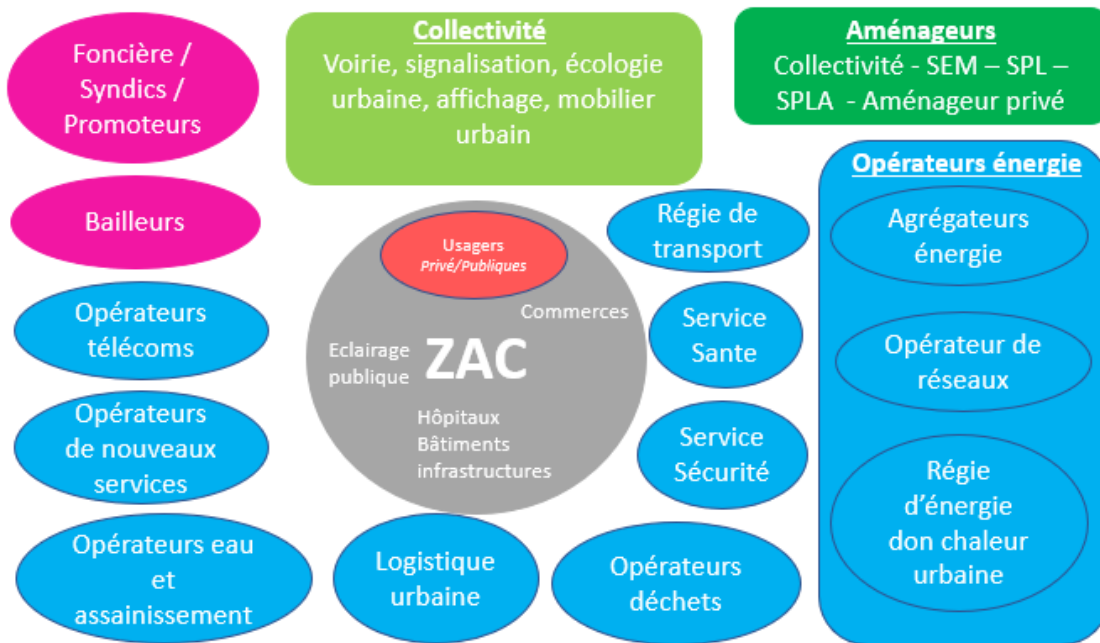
Foncière / Syndics / Promoteurs

Collectivité
Voirie, signalisation, écologie urbaine, affichage, mobilier urbain

Aménageurs
Collectivité - SEM – SPL – SPLA - Aménageur privé

Opérateurs énergie

Bailleurs

Usagers
Privé/Publiques

Régie de transport

Agrégateurs énergie

Commerces

Opérateurs télécoms

Eclairage publique

ZAC

Service Sante

Opérateur de réseaux

Hôpitaux
Bâtiments
infrastructures

Opérateurs de nouveaux services

Service Sécurité

Régie d'énergie don chaleur urbaine

Opérateurs eau et assainissement

Logistique urbaine

Opérateurs déchets